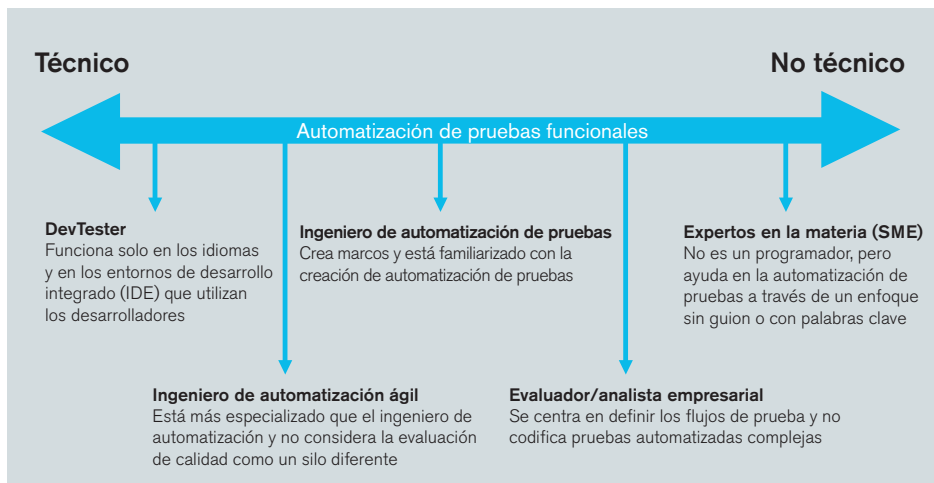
Técnico

No técnico

Automatización de pruebas funcionales

DevTester
Funciona solo en los idiomas y en los entornos de desarrollo integrado (IDE) que utilizan los desarrolladores

Ingeniero de automatización de pruebas
Crea marcos y está familiarizado con la creación de automatización de pruebas

Expertos en la materia (SME)
No es un programador, pero ayuda en la automatización de pruebas a través de un enfoque sin guion o con palabras clave

Ingeniero de automatización ágil
Está más especializado que el ingeniero de automatización y no considera la evaluación de calidad como un silo diferente

Evaluador/analista empresarial
Se centra en definir los flujos de prueba y no codifica pruebas automatizadas complejas